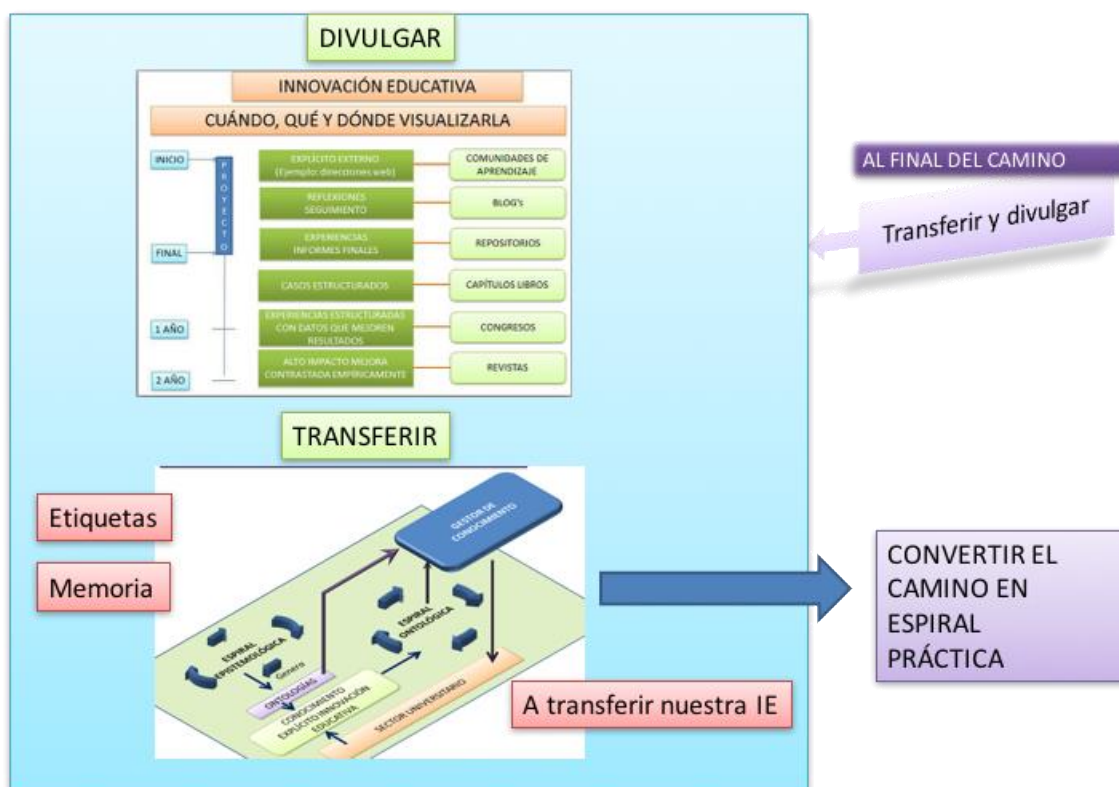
DIVULGAR

INNOVACIÓN EDUCATIVA

CUÁNDO, QUÉ Y DÓNDE VISUALIZARLA

INICIO

PROYECTO

FINAL

1 AÑO

2 AÑO

EXPLÍCITO EXTERNO (Ejemplo: directorios web)

REFLEXIONES SEGUIMIENTO

EXPERIENCIAS INFORMES FINALES

CASOS ESTRUCTURADOS

EXPERIENCIAS ESTRUCTURADAS CON DATOS QUE MEJOREN RESULTADOS

ALTO IMPACTO MEJORA CONTRASTADA EMPÍRICAMENTE

COMUNIDADES DE APRENDIZAJE

BLOG's

REPOSITORIOS

CAPÍTULOS LIBROS

CONGRESOS

REVISTAS

AL FINAL DEL CAMINO

Transferir y divulgar

TRANSFERIR

Etiquetas

Memoria

GESTOR DE CONOCIMIENTO

ESPIRAL EPISTEMOLÓGICA

Genera

ONTOLOGÍAS

CONOCIMIENTO EXPLÍCITO INNOVACIÓN EDUCATIVA

ESPIRAL ONTOLÓGICA

SECTOR UNIVERSITARIO

A transferir nuestra IE

CONVERTIR EL CAMINO EN ESPIRAL PRÁCTICA